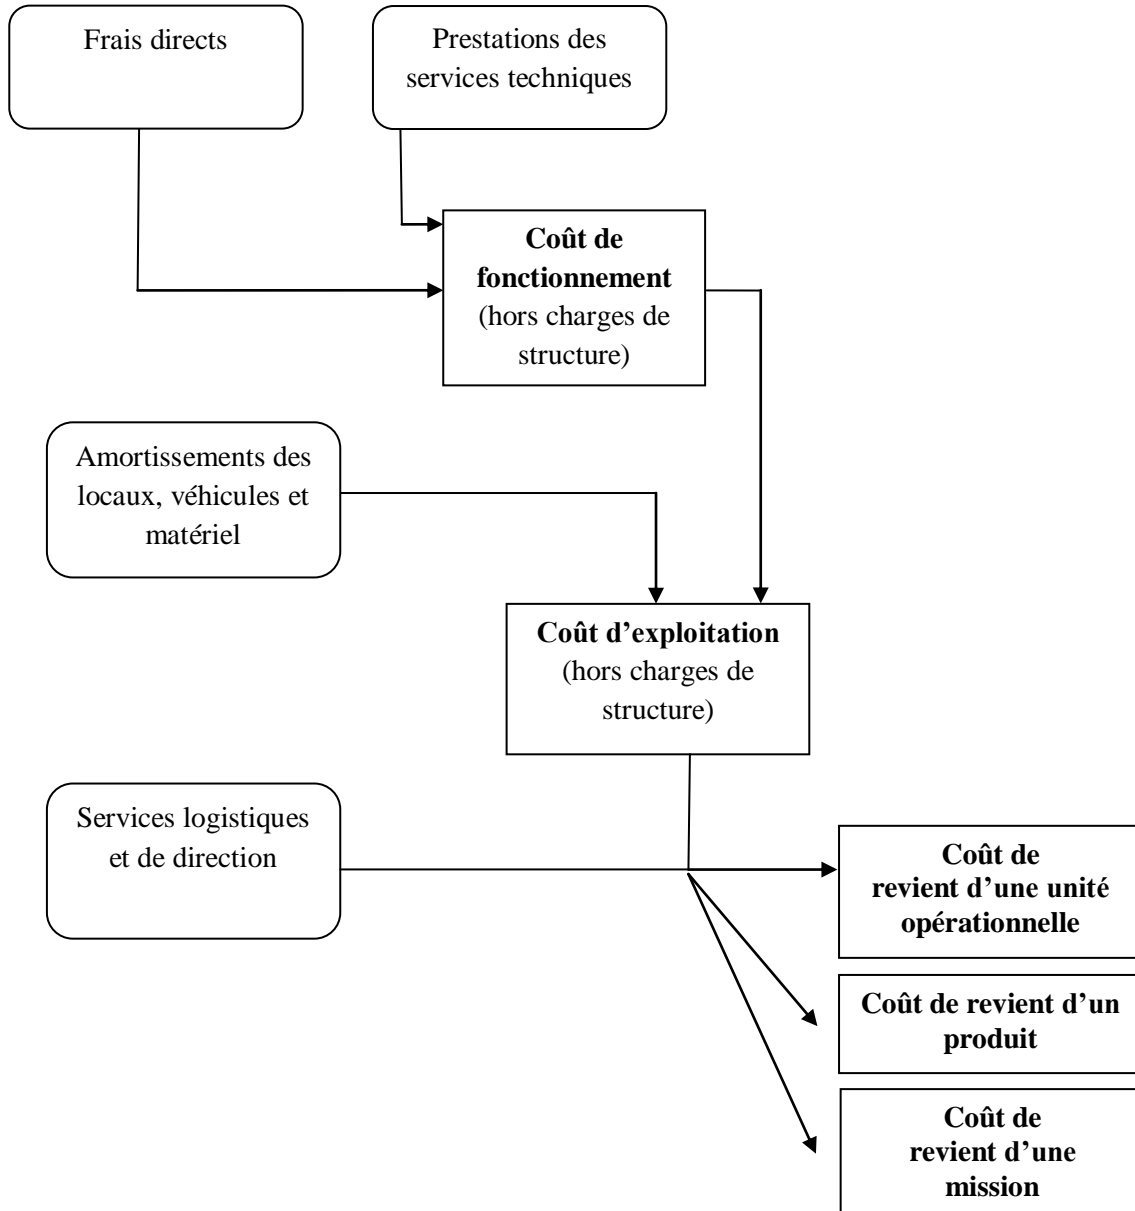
Frais directs

Prestations des services techniques

Coût de fonctionnement (hors charges de structure)

Amortissements des locaux, véhicules et matériel

Coût d'exploitation (hors charges de structure)

Services logistiques et de direction

Coût de revient d'une unité opérationnelle

Coût de revient d'un produit

Coût de revient d'une mission